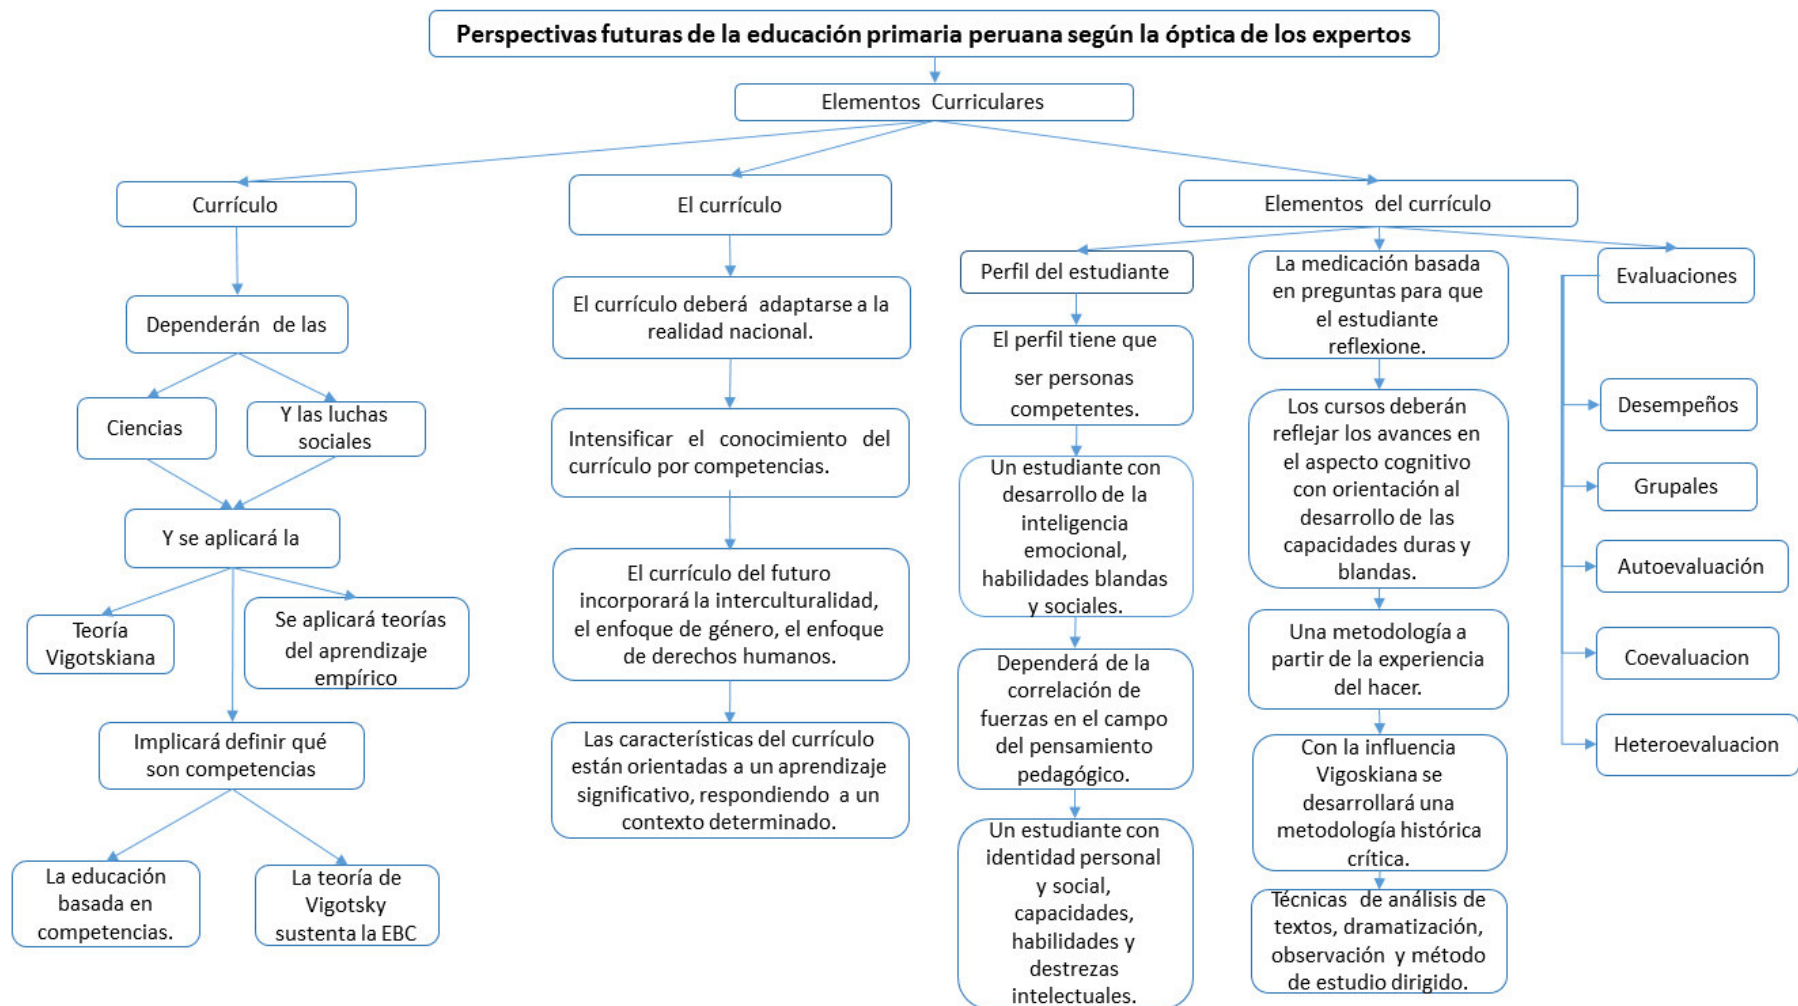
Perspectivas futuras de la educación primaria peruana según la óptica de los expertos

Elementos Curriculares

Currículo

Dependerán de las

Ciencias

Y las luchas sociales

Y se aplicará la

Teoría Vigotskiana

Se aplicará teorías del aprendizaje empírico

Implicará definir qué son competencias

La educación basada en competencias.

La teoría de Vigotsky sustenta la EBC

El currículo

El currículo deberá adaptarse a la realidad nacional.

Intensificar el conocimiento del currículo por competencias.

El currículo del futuro incorporará la interculturalidad, el enfoque de género, el enfoque de derechos humanos.

Las características del currículo están orientadas a un aprendizaje significativo, respondiendo a un contexto determinado.

Elementos del currículo

Perfil del estudiante

El perfil tiene que ser personas competentes.

Un estudiante con desarrollo de la inteligencia emocional, habilidades blandas y sociales.

Dependerá de la correlación de fuerzas en el campo del pensamiento pedagógico.

Un estudiante con identidad personal y social, capacidades, habilidades y destrezas intelectuales.

La medicación basada en preguntas para que el estudiante reflexione.

Los cursos deberán reflejar los avances en el aspecto cognitivo con orientación al desarrollo de las capacidades duras y blandas.

Una metodología a partir de la experiencia del hacer.

Con la influencia Vigoskiana se desarrollará una metodología histórica crítica.

Técnicas de análisis de textos, dramatización, observación y método de estudio dirigido.

Evaluaciones

Desempeños

Grupales

Autoevaluación

Coevaluacion

Heteroevaluacion